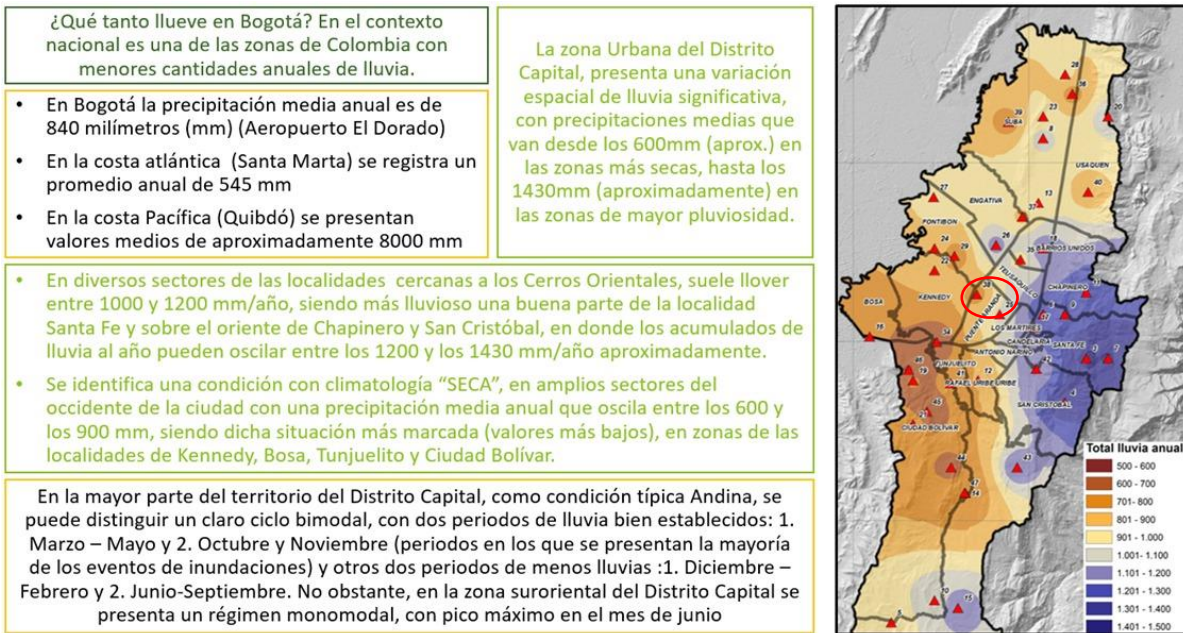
¿Qué tanto llueve en Bogotá? En el contexto nacional es una de las zonas de Colombia con menores cantidades anuales de lluvia.

- En Bogotá la precipitación media anual es de 840 milímetros (mm) (Aeropuerto El Dorado)
- En la costa atlántica (Santa Marta) se registra un promedio anual de 545 mm
- En la costa Pacífica (Quibdó) se presentan valores medios de aproximadamente 8000 mm

La zona Urbana del Distrito Capital, presenta una variación espacial de lluvia significativa, con precipitaciones medias que van desde los 600mm (aprox.) en las zonas más secas, hasta los 1430mm (aproximadamente) en las zonas de mayor pluviosidad.

- En diversos sectores de las localidades cercanas a los Cerros Orientales, suele llover entre 1000 y 1200 mm/año, siendo más lluvioso una buena parte de la localidad Santa Fe y sobre el oriente de Chapinero y San Cristóbal, en donde los acumulados de lluvia al año pueden oscilar entre los 1200 y los 1430 mm/año aproximadamente.
- Se identifica una condición con climatología "SECA", en amplios sectores del occidente de la ciudad con una precipitación media anual que oscila entre los 600 y los 900 mm, siendo dicha situación más marcada (valores más bajos), en zonas de las localidades de Kennedy, Bosa, Tunjuelito y Ciudad Bolívar.

En la mayor parte del territorio del Distrito Capital, como condición típica Andina, se puede distinguir un claro ciclo bimodal, con dos periodos de lluvia bien establecidos: 1. Marzo – Mayo y 2. Octubre y Noviembre (periodos en los que se presentan la mayoría de los eventos de inundaciones) y otros dos periodos de menos lluvias :1. Diciembre – Febrero y 2. Junio-Septiembre. No obstante, en la zona suroriental del Distrito Capital se presenta un régimen monomodal, con pico máximo en el mes de junio

SUBA
USAQUEN
ENGATIVA
FONTIBON
BARRIOS UNIDOS
TEUSAQUILLO
CHAPINERO
KENNEDY
BOSA
PUENTE ARANDA
LOS MARTIRES
CANDELARIA
SANTA FE
ANTONIO NARIÑO
TUNJUELITO
RAFAEL URIBE URIBE
SAN CRISTOBAL
CIUDAD BOLIVAR

Total lluvia anual
500 - 600
600 - 700
701 - 800
801 - 900
901 - 1.000
1.001 - 1.100
1.101 - 1.200
1.201 - 1.300
1.301 - 1.400
1.401 - 1.500